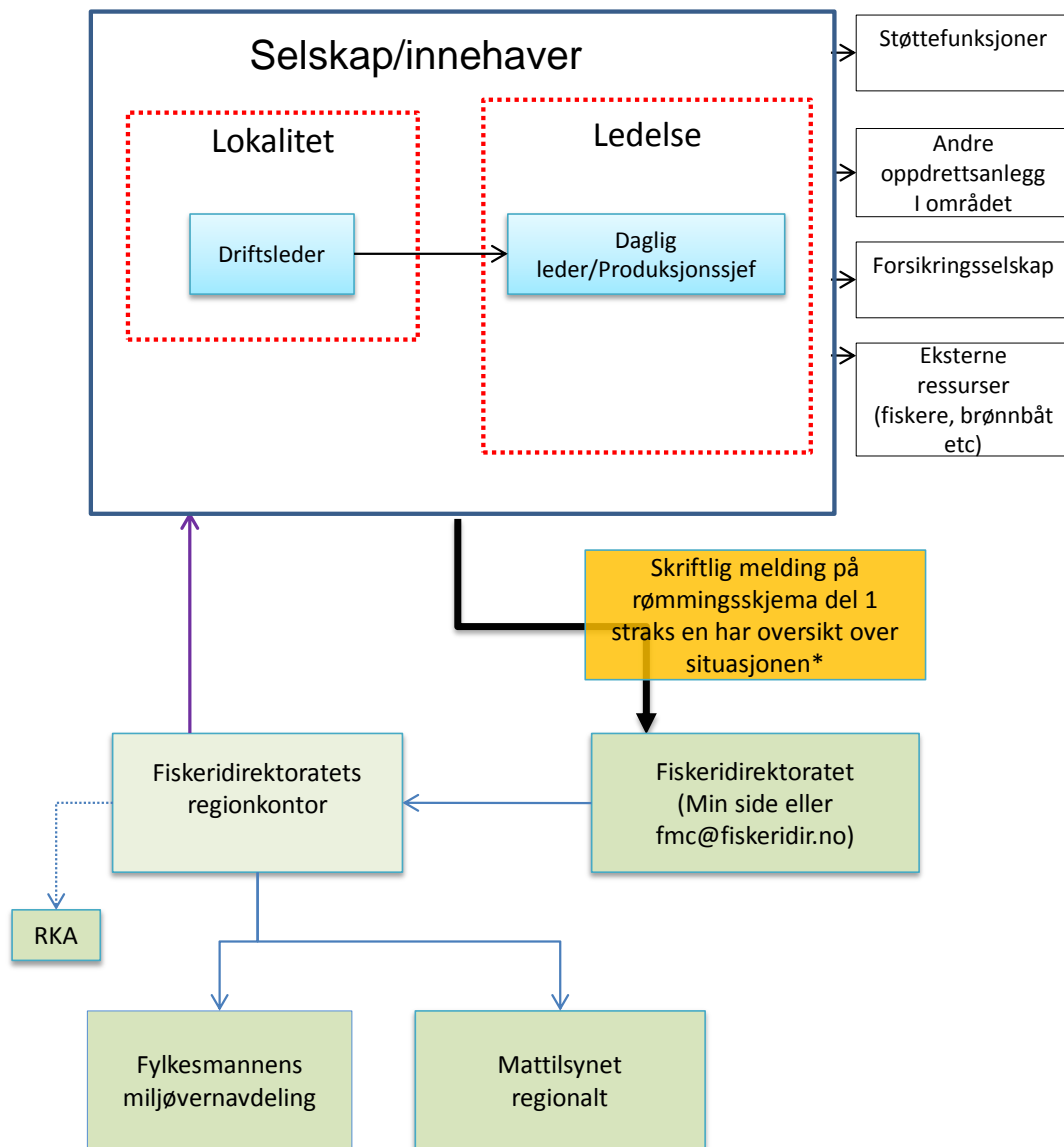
Selskap/innehaver

Lokalitet

Driftsleder

Ledelse

Daglig leder/Produksjonssjef

Støttefunksjoner

Andre oppdrettsanlegg I området

Forsikringsselskap

Eksterne ressurser (fiskere, brønnbåt etc)

Skriftlig melding på rømmingsskjema del 1 straks en har oversikt over situasjonen*

Fiskeridirektoratets regionkontor

Fiskeridirektoratet (Min side eller fmc@fiskeridir.no)

RKA

Fylkesmannens miljøvernavdeling

Mattilsynet regionalt